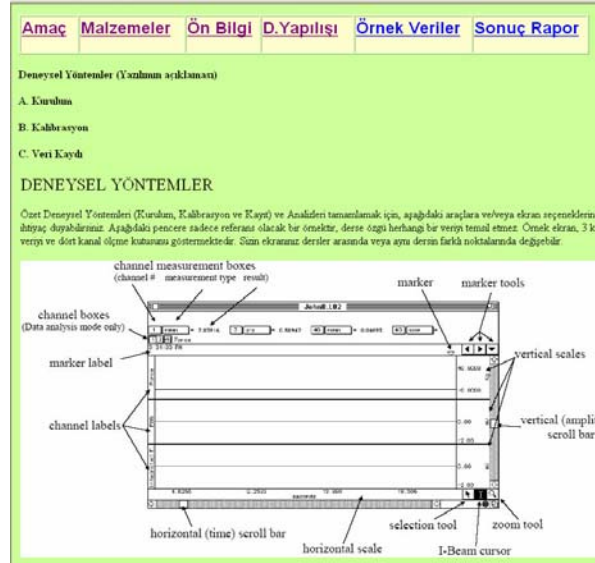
Amaç Malzemeler Ön Bilgi D.Yapılışı Örnek Veriler Sonuç Rapor

Deneysel Yöntemler (Yazılımın açıklaması)

A. Kurulum

B. Kalibrasyon

C. Veri Kaydı

DENEYSEL YÖNTEMLER

Özet Deneysel Yöntemleri (Kurulum, Kalibrasyon ve Kayıt) ve Analizleri tamamlamak için, aşağıdaki araçlara ve/veya ekran seçeneklerin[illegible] ihtiyaç duyabilirsiniz. Aşağıdaki pencere sadece referans olacak bir örnektir, derse özgü herhangi bir veriyi temsil etmez. Örnek ekran, 3 k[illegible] veriyi ve dört kanal ölçme kutucuğu göstermektedir. Sizin ekranınız dersler arasında veya aynı dersin farklı noktalarında değişebilir.

channel measurement boxes
(channel # measurement type result)

marker

marker tools

channel boxes
(Data analysis mode only)

Untitled1.L02

marker label

vertical scales

vertical (ampli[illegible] scroll bar

channel labels

seconds

horizontal (time) scroll bar

selection tool

zoom tool

horizontal scale

I-Beam cursor